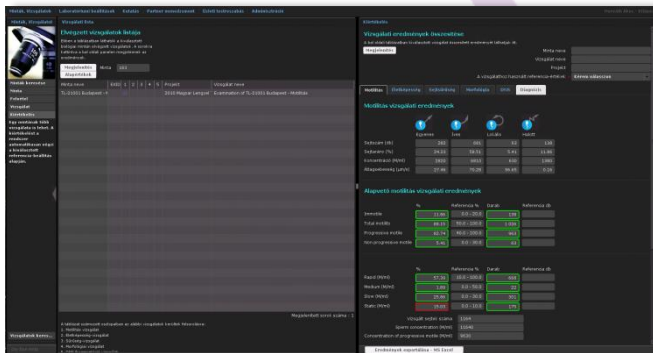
Minták, Vizsgálatok | Laboratóriumi kiállítások | Katalóg | Partner nemzetiesnek | Üzleti kedvezmények | Adatmenetlések

Vizsgálati lista

Elvégzett vizsgálatok listája

Megjelenítés | Minta | 104

Alapértékek

Minták kezelése
Törlés
Futtatás
Vizsgálat
Kiértékelés

Minta neve | Projekt | Vizsgálat neve

TL-21001 Budapest | 2016 Magyar Lengyel | Examination of TL-21001 Budapest - Motilitás

Megjelenített sorok száma : 1

Vizsgálatok keres...

Kiértékelés

Vizsgálati eredmények összesítése

Megjelenítés

Minta neve
Vizsgálat neve
Projekt

Motilitás | Életképesség | Sejtszámlálás | Morfológia | DNS | Integritás

Motilitás vizsgálati eredmények

Egyenes | Sres | Lokális | Haladó

| Sejtszám (db) | 390 | 406 | 33 | 138 |
| Százalék (%) | 24.53 | 59.51 | 5.41 | 11.95 |
| Koncentráció (M/ml) | 3810 | 6610 | 510 | 1960 |
| Átlagsebesség (µm/s) | 27.46 | 75.29 | 46.45 | 0.24 |

Alapvető motilitás vizsgálati eredmények

| | % | Referencia % | Darab | Referencia db |
|---|---|---|---|---|
| Immotile | 11.95 | 0.0 - 25.0 | 138 | |
| Total motile | 88.15 | 75.0 - 100.0 | 1 038 | |
| Progressive motile | 82.74 | 40.0 - 100.0 | 963 | |
| Non progressive motile | 5.41 | 0.0 - 30.0 | 63 | |

| | % | Referencia % | Darab | Referencia db |
|---|---|---|---|---|
| Rapid (M/ml) | 57.31 | 25.0 - 100.0 | 669 | |
| Medium (M/ml) | 1.89 | 0.0 - 50.0 | 22 | |
| Slow (M/ml) | 29.66 | 0.0 - 30.0 | 361 | |
| Static (M/ml) | 15.05 | 0.0 - 10.0 | 175 | |

Vizsgált sejtek száma | 1164
Sperm concentration (M/ml) | 11040
Concentration of progressive motile (M/ml) | 9530

Eredmények exportálása - MS Excel